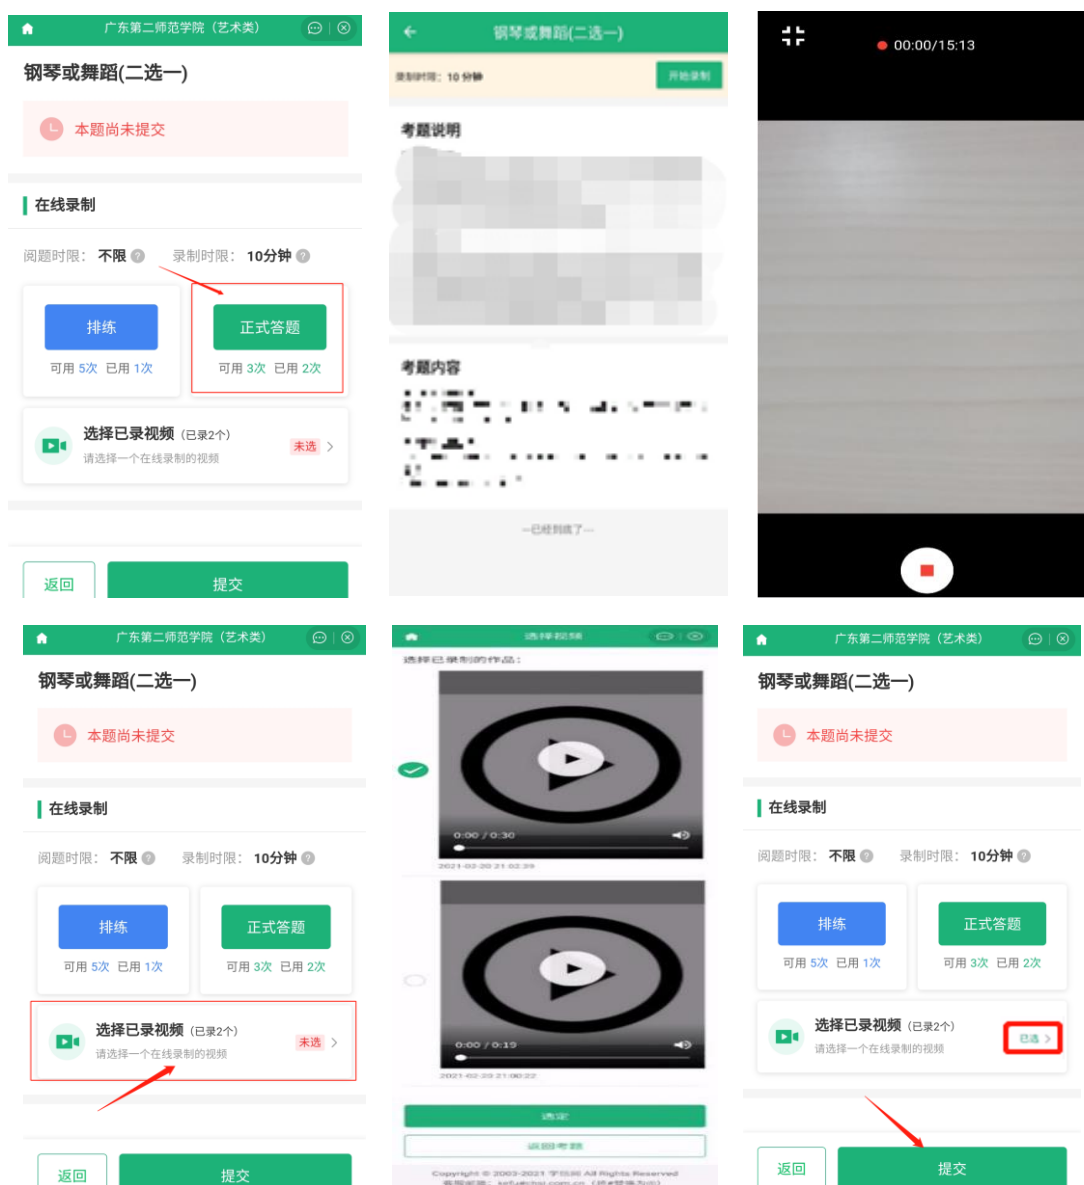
广东第二师范学院（艺术类）

钢琴或舞蹈(二选一)

本题尚未提交

在线录制

阅题时限： 不限 录制时限： 10分钟

排练
可用 5次 已用 1次

正式答题
可用 3次 已用 2次

选择已录视频 (已录2个)
请选择一个在线录制的视频
未选

返回 提交

钢琴或舞蹈(二选一)

录制时间：10 分钟 开始录制

考题说明

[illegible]

考题内容

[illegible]

—已经到底了—

00:00/15:13

广东第二师范学院（艺术类）

钢琴或舞蹈(二选一)

本题尚未提交

在线录制

阅题时限： 不限 录制时限： 10分钟

排练
可用 5次 已用 1次

正式答题
可用 3次 已用 2次

选择已录视频 (已录2个)
请选择一个在线录制的视频
未选

返回 提交

选择录制视频

选择已录制的作品：

0:00 / 0:30

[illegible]

0:00 / 0:19

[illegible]

选定

返回考题

Copyright © 2003-2021 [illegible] All Rights Reserved

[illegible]

广东第二师范学院（艺术类）

钢琴或舞蹈(二选一)

本题尚未提交

在线录制

阅题时限： 不限 录制时限： 10分钟

排练
可用 5次 已用 1次

正式答题
可用 3次 已用 2次

选择已录视频 (已录2个)
请选择一个在线录制的视频
已选

返回 提交